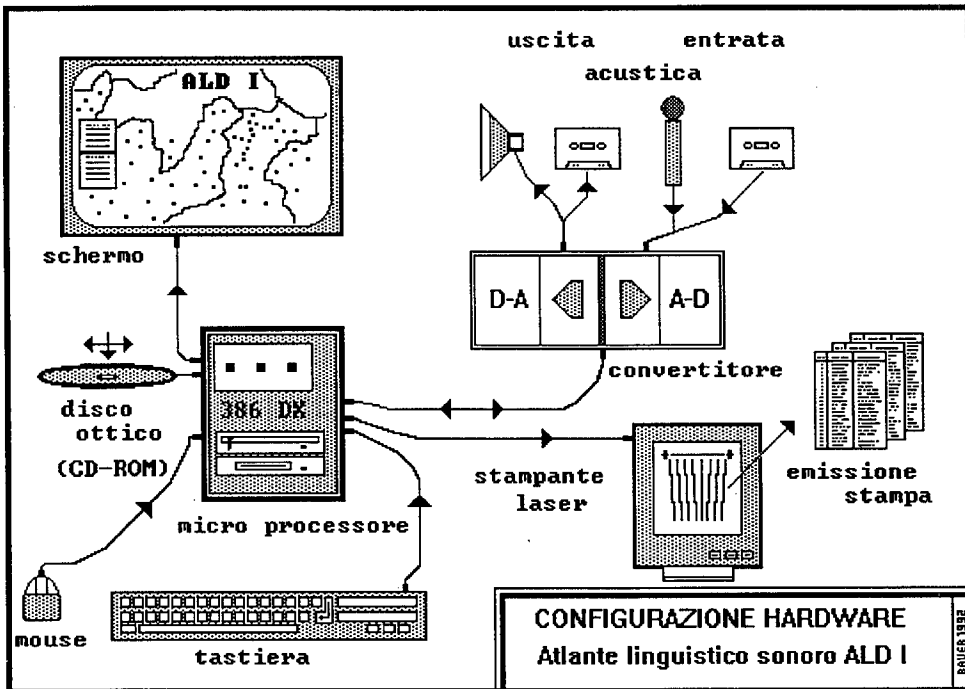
uscita

entrata

acustica

ALD I

schermo

D-A

A-D

convertitore

disco ottico

(CD-ROM)

386 DX

micro processore

stampante laser

emissione stampa

mouse

tastiera

CONFIGURAZIONE HARDWARE

Atlante linguistico sonoro ALD I

BAUER 1992